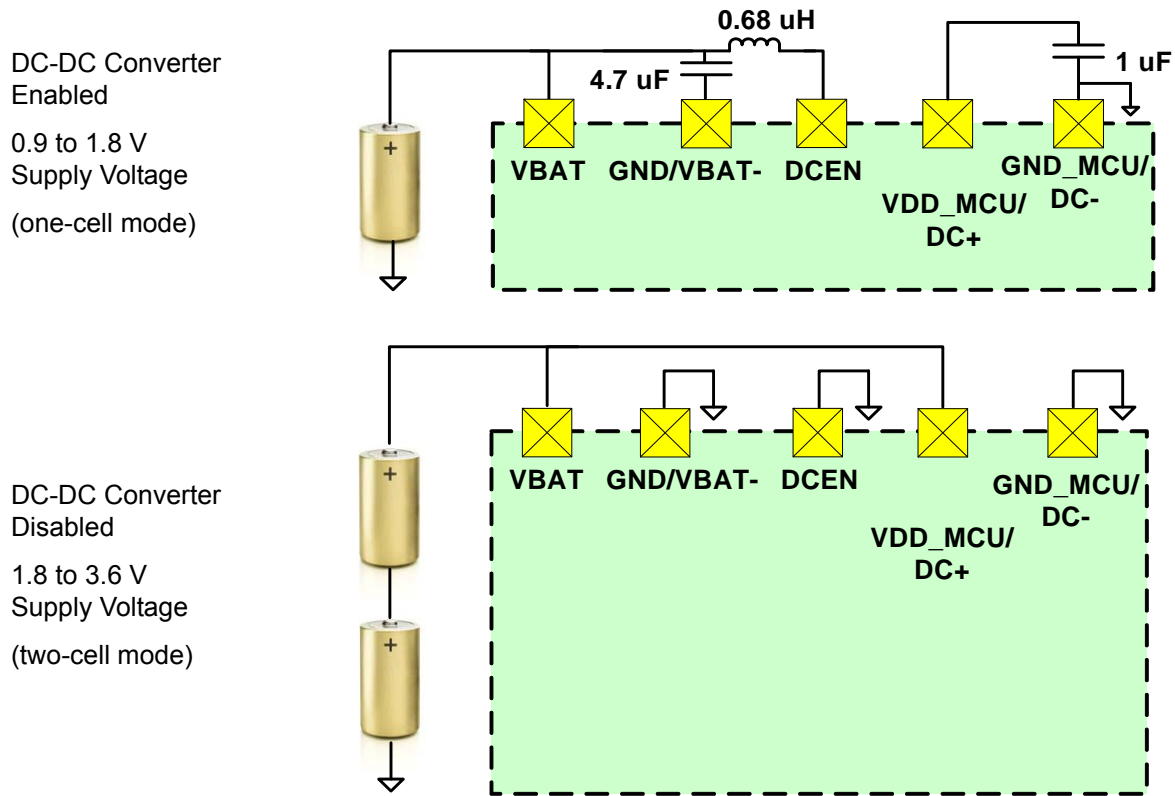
DC-DC Converter Enabled

0.9 to 1.8 V Supply Voltage

(one-cell mode)

0.68 uH

4.7 uF

1 uF

+

VBAT

GND/VBAT-

DCEN

VDD_MCU/ DC+

GND_MCU/ DC-

DC-DC Converter Disabled

1.8 to 3.6 V Supply Voltage

(two-cell mode)

+

+

VBAT

GND/VBAT-

DCEN

VDD_MCU/ DC+

GND_MCU/ DC-